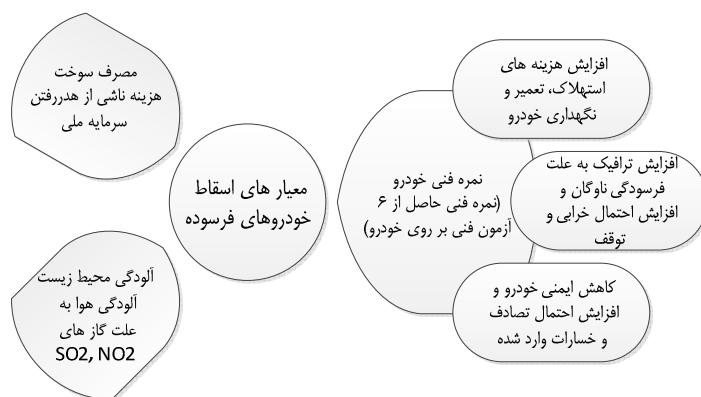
معیار های اسقاط خودروهای فرسوده

مصرف سوخت
هزینه ناشی از هدررفتن سرمایه ملی

آلودگی محیط زیست
آلودگی هوا به علت گاز های
$SO_2$, $NO_2$

نمره فنی خودرو
(نمره فنی حاصل از ۶ آزمون فنی بر روی خودرو)

افزایش هزینه های استهلاک، تعمیر و نگهداری خودرو

افزایش ترافیک به علت فرسودگی ناوگان و افزایش احتمال خرابی و توقف

کاهش ایمنی خودرو و افزایش احتمال تصادف و خسارات وارد شده